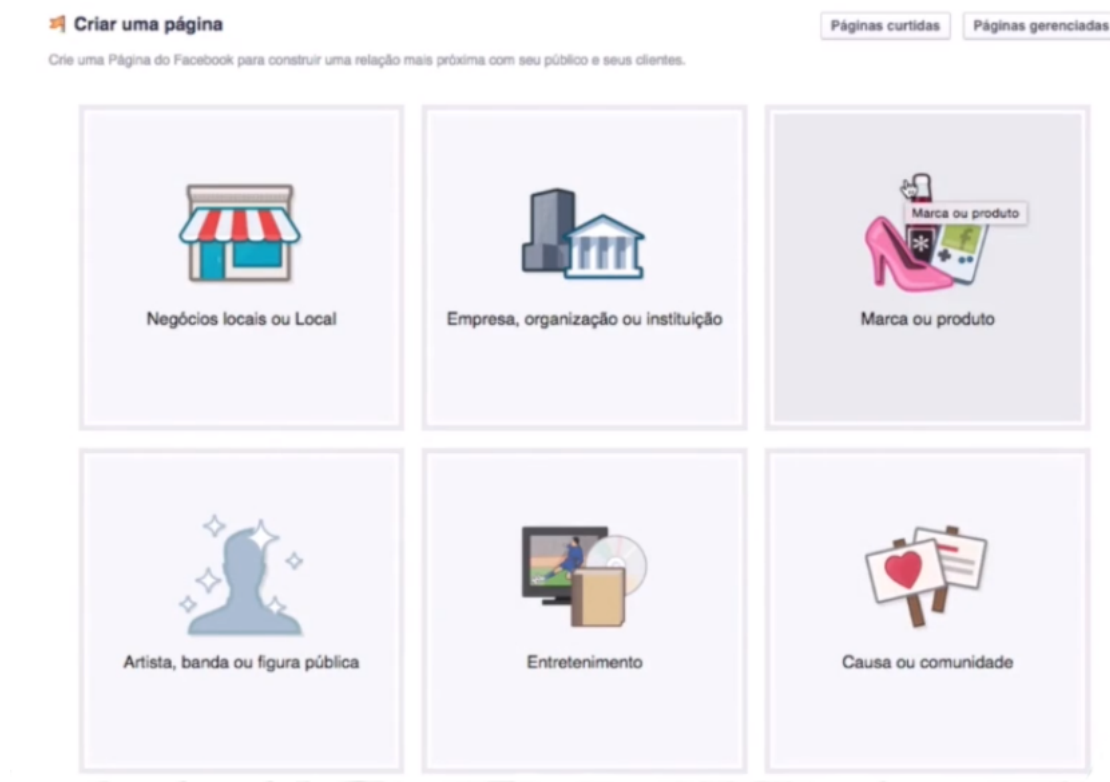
Criar uma página

Páginas curtidas | Páginas gerenciadas

Crie uma Página do Facebook para construir uma relação mais próxima com seu público e seus clientes.

Negócios locais ou Local

Empresa, organização ou instituição

Marca ou produto

Marca ou produto

Artista, banda ou figura pública

Entretenimento

Causa ou comunidade